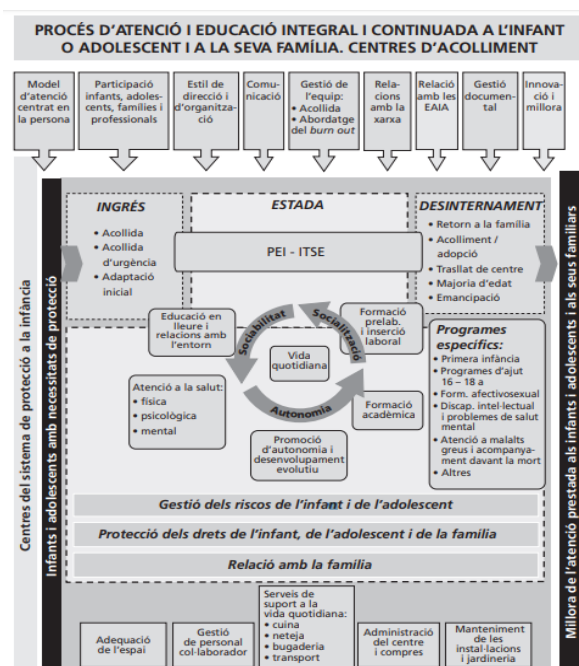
PROCÉS D'ATENCIÓ I EDUCACIÓ INTEGRAL I CONTINUADA A L'INFANT O ADOLESCENT I A LA SEVA FAMÍLIA. CENTRES D'ACOLLIMENT

Model d'atenció centrat en la persona

Participació infants, adolescents, famílies i professionals

Estil de direcció i d'organització

Comunicació

Gestió de l'equip:
• Acollida
• Abordatge del *burn out*

Relacions amb la xarxa

Relació amb les EAIA

Gestió documental

Innovació i millora

Centres del sistema de protecció a la infància

Infants i adolescents amb necessitats de protecció

INGRÉS
• Acollida
• Acollida d'urgència
• Adaptació inicial

ESTADA

DESINTERNAMENT
• Retorn a la família
• Acolliment / adopció
• Trasllat de centre
• Majoria d'edat
• Emancipació

PEI - ITSE

Educació en lleure i relacions amb l'entorn

Sociabilitat

Socialització

Formació prelab. i inserció laboral

Vida quotidiana

Atenció a la salut:
• física
• psicològica
• mental

Autonomia

Formació acadèmica

Promoció d'autonomia i desenvolupament evolutiu

Programes específics:
• Primera infància
• Programes d'ajut 16 – 18 a
• Form. afectivosexual
• Discap. intel·lectual i problemes de salut mental
• Atenció a malalts greus i acompanyament davant la mort
• Altres

Gestió dels riscos de l'infant i de l'adolescent

Protecció dels drets de l'infant, de l'adolescent i de la família

Relació amb la família

Adequació de l'espai

Gestió de personal col·laborador

Serveis de suport a la vida quotidiana:
• cuina
• neteja
• bugaderia
• transport

Administració del centre i compres

Manteniment de les instal·lacions i jardineria

Millora de l'atenció prestada als infants i adolescents i als seus familiars